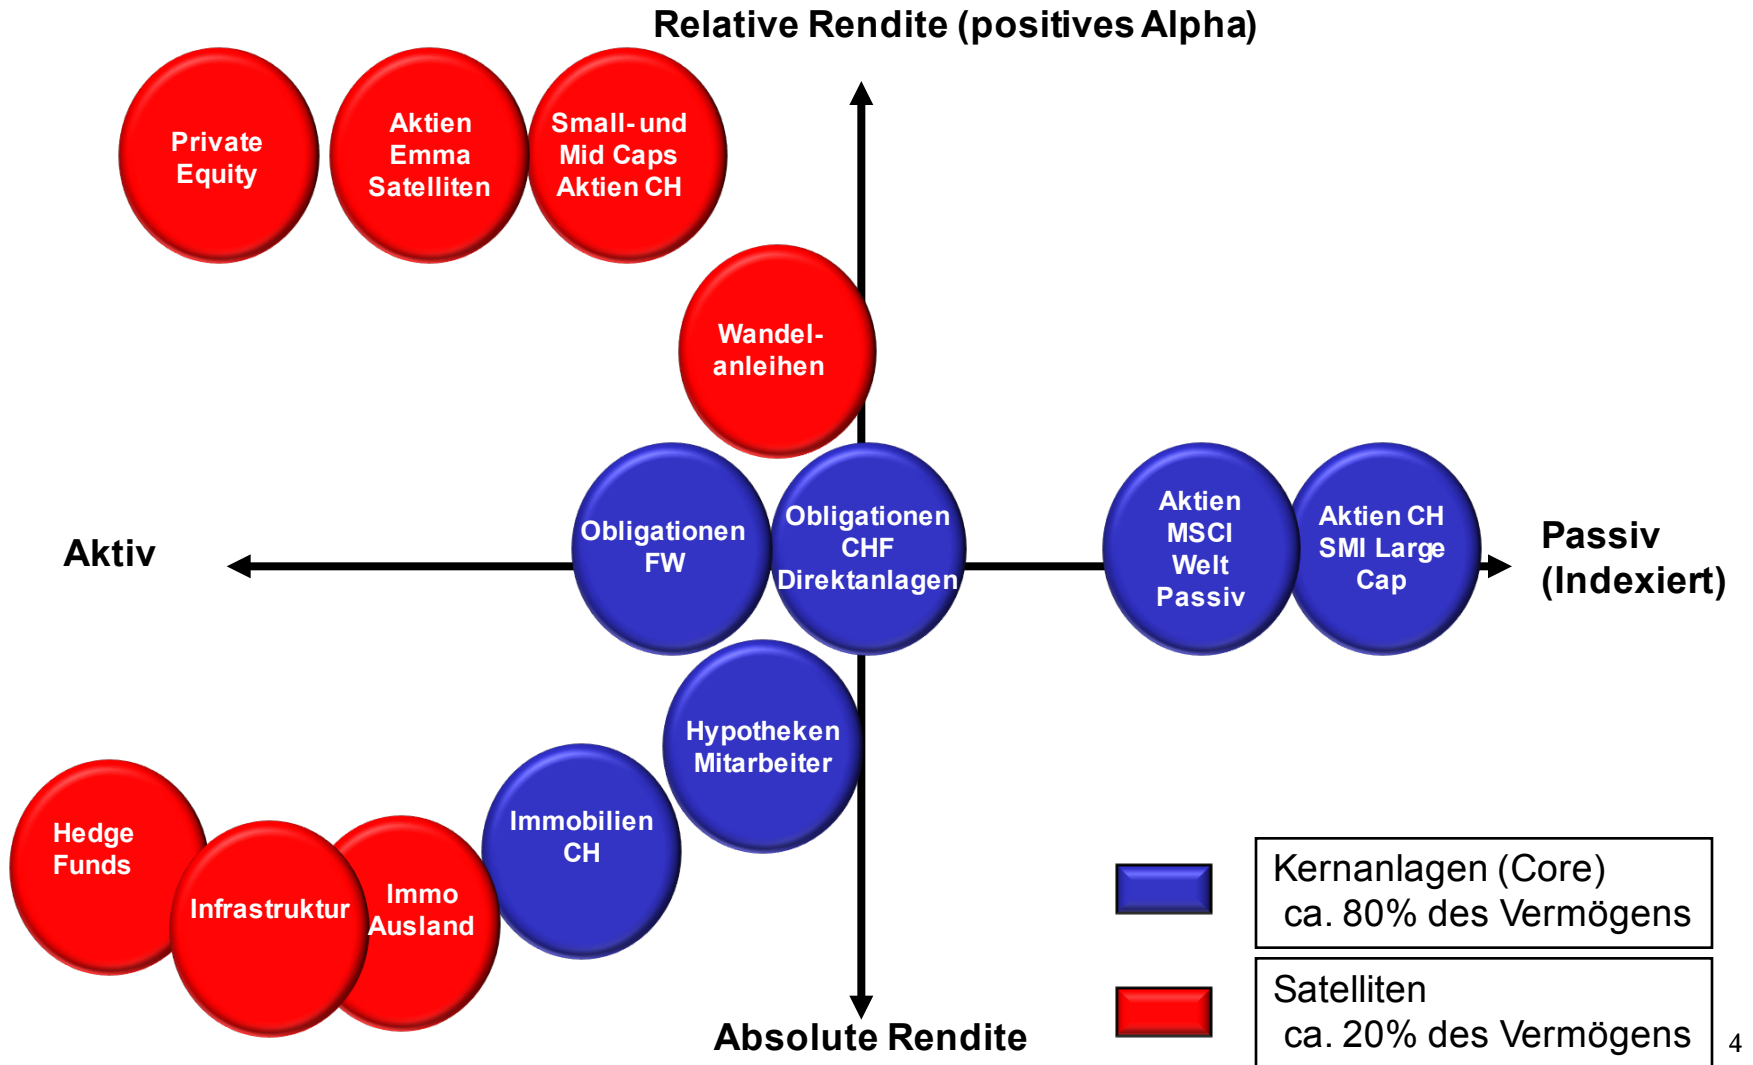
Relative Rendite (positives Alpha)

Private Equity

Aktien Emma Satelliten

Small- und Mid Caps Aktien CH

Wandel-anleihen

Aktiv

Obligationen FW

Obligationen CHF Direktanlagen

Aktien MSCI Welt Passiv

Aktien CH SMI Large Cap

Passiv (Indexiert)

Hypotheken Mitarbeiter

Immobilien CH

Hedge Funds

Infrastruktur

Immo Ausland

Kernanlagen (Core) ca. 80% des Vermögens

Satelliten ca. 20% des Vermögens

Absolute Rendite

4